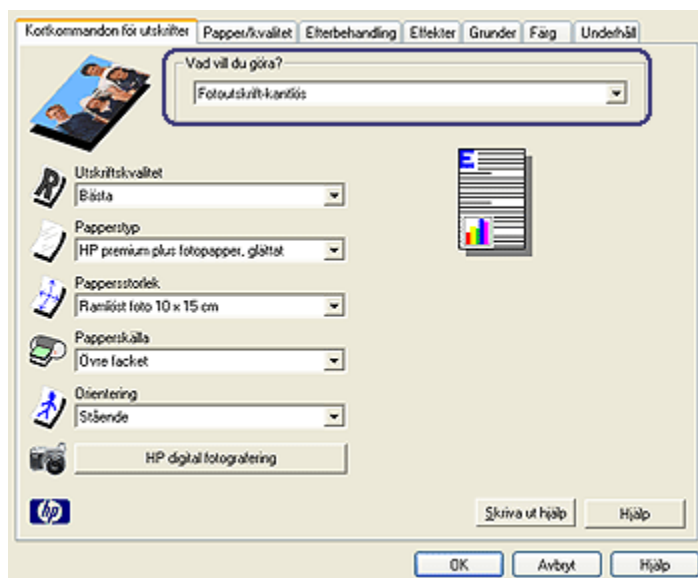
Kortkommandon för utskrifter | Papper/kvalitet | Efterbehandling | Effekter | Grunder | Färg | Underhåll

Vad vill du göra?
Fotoutskrift-kantlös

Utskriftskvalitet
Bästa

Papperstyp
HP premium plus fotopapper, glättat

Pappersstorlek
Ramlöst foto 10 x 15 cm

Papperskälla
Övre facket

Orientering
Stående

HP digital fotografering

Skriva ut hjälp
Hjälp

OK
Avbryt
Hjälp